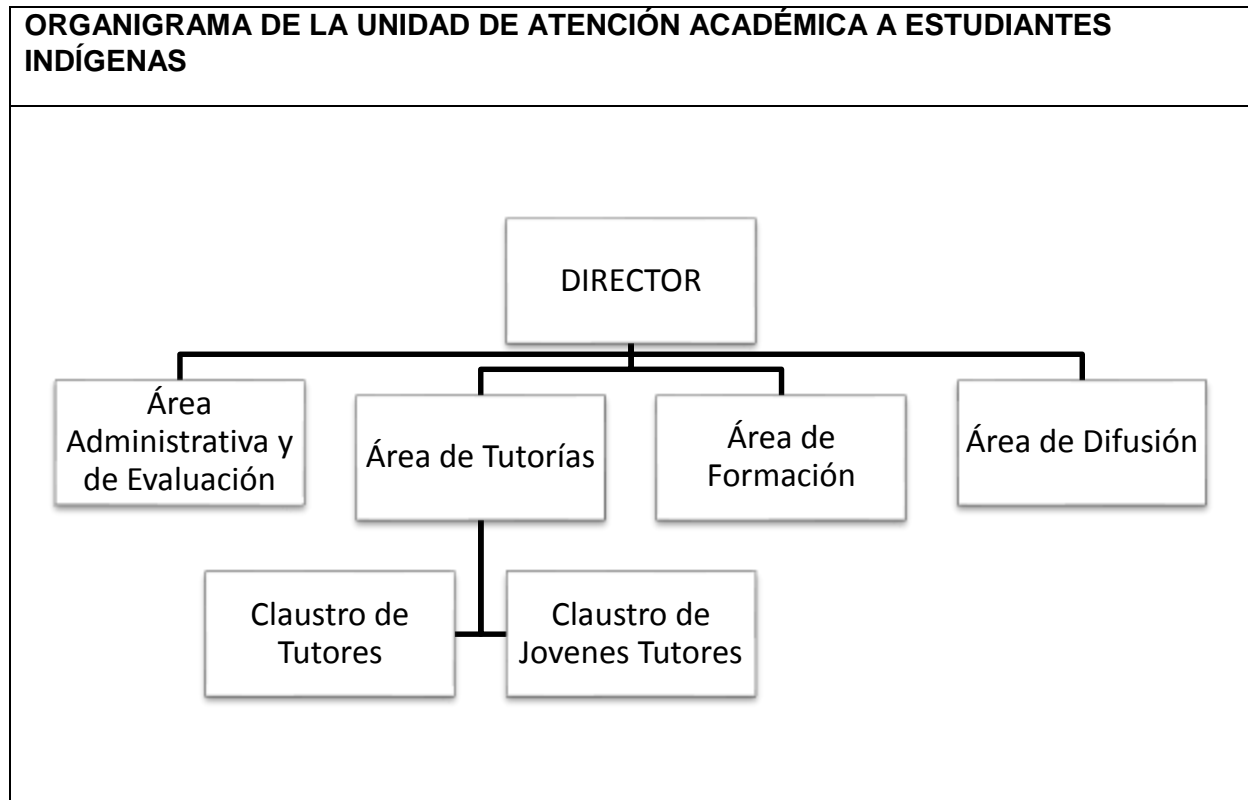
ORGANIGRAMA DE LA UNIDAD DE ATENCIÓN ACADÉMICA A ESTUDIANTES INDÍGENAS

DIRECTOR

Área Administrativa y de Evaluación

Área de Tutorías

Área de Formación

Área de Difusión

Claustro de Tutores

Claustro de Jovenes Tutores